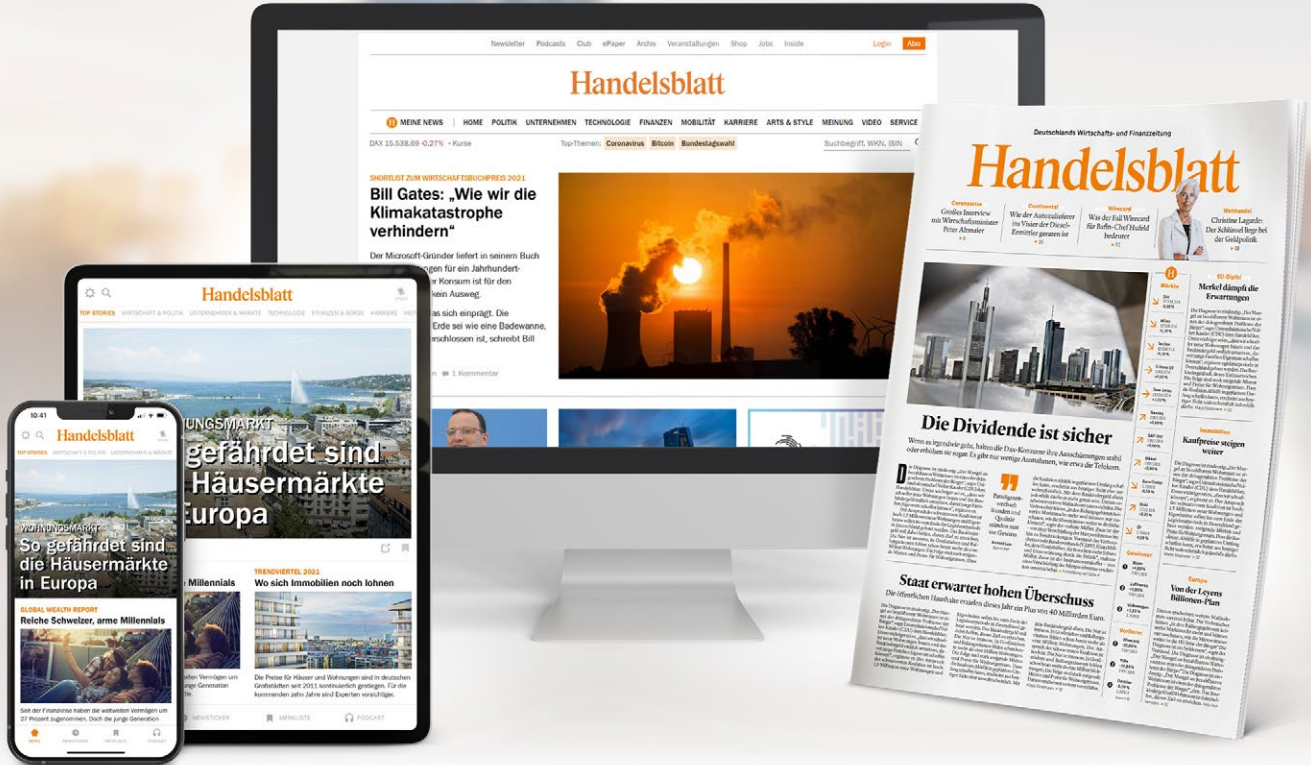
Newsletter Podcasts Club ePaper Archiv Veranstaltungen Shop Jobs Inside Login Abo

Handelsblatt

MEINE NEWS HOME POLITIK UNTERNEHMEN TECHNOLOGIE FINANZEN MOBILITÄT KARRIERE ARTS & STYLE MEINUNG VIDEO SERVICE

DAX 15.538,69 -0,27% • Kurse Top-Themen: Coronavirus Bitcoin Bundestagswahl Suchbegriff, WKN, ISIN

SHORTLIST ZUM WIRTSCHAFTSBUCHPREIS 2021

Bill Gates: „Wie wir die Klimakatastrophe verhindern"

Der Microsoft-Gründer liefert in seinem Buch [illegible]ungen für ein Jahrhundert-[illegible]r Konsum ist für den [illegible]kein Ausweg.

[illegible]s sich eingeprägt. Die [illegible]Erde sei wie eine Badewanne, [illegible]rschlossen ist, schreibt Bill

1 Kommentar

Deutschlands Wirtschafts- und Finanzzeitung

Handelsblatt

Coronavirus Großes Interview mit Wirtschaftsminister Peter Altmaier

Continental Wie der Autozulieferer ins Visier der Diesel-Ermittler geraten ist

Wirecard Was der Fall Wirecard für Bafin-Chef Hufeld bedeutet

Weltbankel Christine Lagarde: Der Schlüssel liegt bei der Geldpolitik

EU-Gipfel Merkel dämpft die Erwartungen

Märkte

Immobilien Kaufpreise steigen weiter

Die Dividende ist sicher

Wenn es irgendwie geht, halten die Dax-Konzerne ihre Ausschüttungen stabil oder erhöhen sie sogar. Es gibt nur wenige Ausnahmen, wie etwa die Telekom.

Paradigmenwechsel: Kunden und Qualität stünden nun vor Gewinn

Staat erwartet hohen Überschuss

Die öffentlichen Haushalte erzielen dieses Jahr ein Plus von 40 Milliarden Euro.

Gewinner

Verlierer

Europa Von der Leyens Billionen-Plan

Handelsblatt

TOP STORIES WIRTSCHAFT & POLITIK UNTERNEHMEN & MÄRKTE TECHNOLOGIE FINANZEN & BÖRSE KARRIERE

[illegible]UNGSMARKT

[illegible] gefährdet sind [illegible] Häusermärkte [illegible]uropa

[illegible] Millennials

TRENDVIERTEL 2021

Wo sich Immobilien noch lohnen

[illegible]eiten Vermögen um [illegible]nge Generation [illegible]

Die Preise für Häuser und Wohnungen sind in deutschen Großstädten seit 2011 kontinuierlich gestiegen. Für die kommenden zehn Jahre sind Experten vorsichtiger.

NEWSTICKER MERKLISTE PODCAST

10:41

Handelsblatt

TOP STORIES WIRTSCHAFT & POLITIK UNTERNEHMEN & MÄRKTE

WOHNUNGSMARKT

So gefährdet sind die Häusermärkte in Europa

GLOBAL WEALTH REPORT

Reiche Schweizer, arme Millennials

Seit der Finanzkrise haben die weltweiten Vermögen um 27 Prozent zugenommen. Doch die junge Generation

NEWS NEWSTICKER MERKLISTE PODCAST